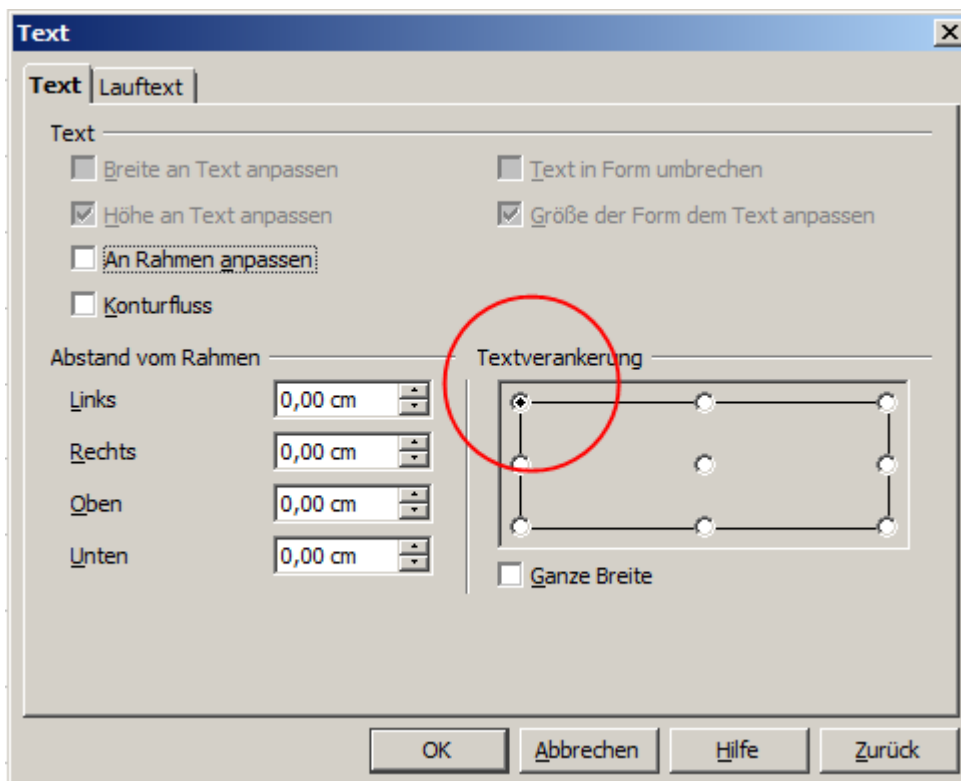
Text

Text | Lauftext

Text

Breite an Text anpassen

Text in Form umbrechen

Höhe an Text anpassen

Größe der Form dem Text anpassen

An Rahmen anpassen

Konturfluss

Abstand vom Rahmen

Links 0,00 cm

Rechts 0,00 cm

Oben 0,00 cm

Unten 0,00 cm

Textverankerung

Ganze Breite

OK | Abbrechen | Hilfe | Zurück